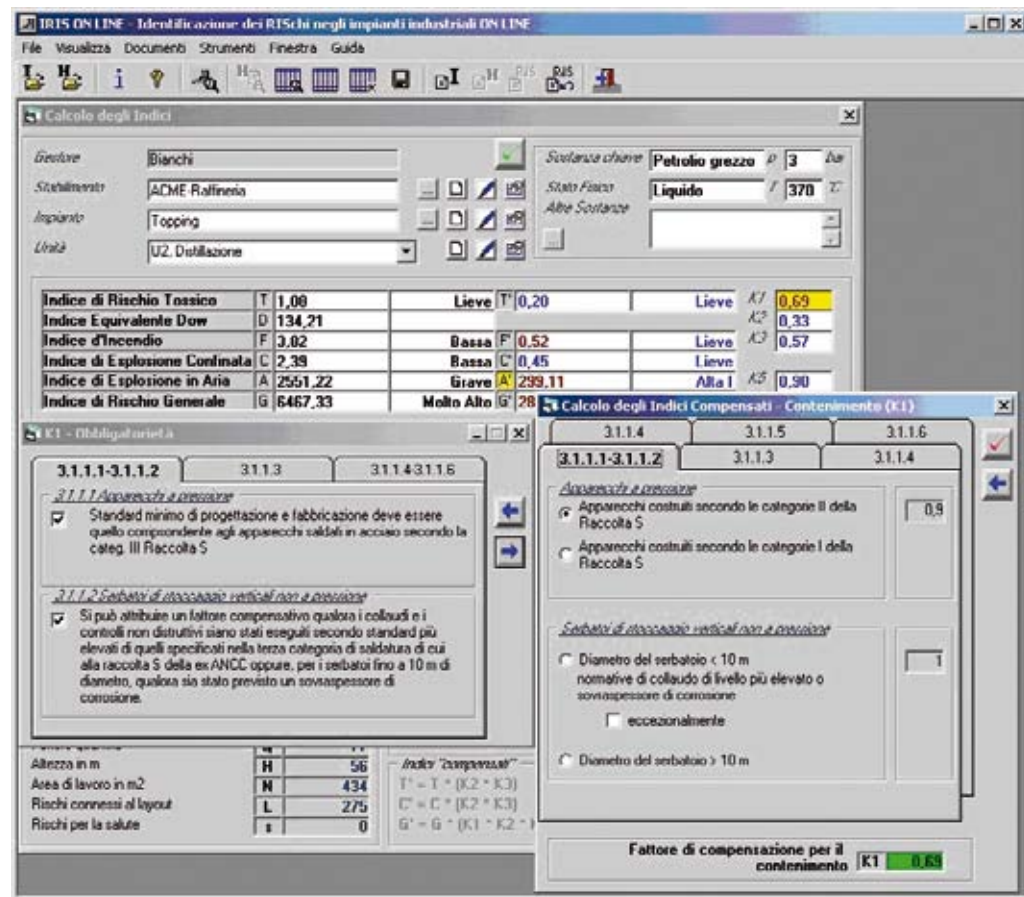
IRIS ON LINE - Identificazione dei RISchi negli impianti industriali ON LINE

File Visualizza Documenti Strumenti Finestra Guida

Calcolo degli Indici

Gestore Bianchi
Stabilimento ACME-Raffineria
Impianto Topping
Unità U2. Distillazione

Sostanza chiave Petrolio grezzo $P$ 3 bar
Stato Fisico Liquido $T$ 370 °C
Altre Sostanze

| | | | | | | | | |
|---|---|---|---|---|---|---|---|---|
| Indice di Rischio Tossico | T | 1,08 | Lieve | T' | 0,20 | Lieve | K1 | 0,69 |
| Indice Equivalente Dow | D | 134,21 | | | | | K2 | 0,33 |
| Indice d'Incendio | F | 3,02 | Bassa | F' | 0,52 | Lieve | K3 | 0,57 |
| Indice di Esplosione Confinata | C | 2,39 | Bassa | C' | 0,45 | Lieve | | |
| Indice di Esplosione in Aria | A | 2551,22 | Grave | A' | 299,11 | Alta I | K5 | 0,90 |
| Indice di Rischio Generale | G | 6467,33 | Molto Alto | G' | 28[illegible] | | | |

K1 - Obbligatorietà

3.1.1.1-3.1.1.2 | 3.1.1.3 | 3.1.1.4-3.1.1.6

3.1.1.1 Apparecchi a pressione
Standard minimo di progettazione e fabbricazione deve essere quello corrispondente agli apparecchi saldati in acciaio secondo la categ. III Raccolta S

3.1.1.2 Serbatoi di stoccaggio verticali non a pressione
Si può attribuire un fattore compensativo qualora i collaudi e i controlli non distruttivi siano stati eseguiti secondo standard più elevati di quelli specificati nella terza categoria di saldatura di cui alla raccolta S della ex ANCC oppure, per i serbatoi fino a 10 m di diametro, qualora sia stato previsto un sovraspessore di corrosione.

| | | |
|---|---|---|
| Altezza in m | H | 56 |
| Area di lavoro in m2 | N | 434 |
| Rischi connessi al layout | L | 275 |
| Rischi per la salute | s | 0 |

Indici "compensati"
T' = T * (K2 * K3)
C' = C * (K2 * K3)
G' = G * (K1 * K2 * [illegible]

Calcolo degli Indici Compensati - Contenimento (K1)

3.1.1.4 | 3.1.1.5 | 3.1.1.6
3.1.1.1-3.1.1.2 | 3.1.1.3 | 3.1.1.4

Apparecchi a pressione
Apparecchi costruiti secondo le categorie II della Raccolta S
0,9
Apparecchi costruiti secondo le categorie I della Raccolta S

Serbatoi di stoccaggio verticali non a pressione
Diametro del serbatoio < 10 m normative di collaudo di livello più elevato o sovraspessore di corrosione
1
eccezionalmente
Diametro del serbatoio > 10 m

Fattore di compensazione per il contenimento K1 0,69